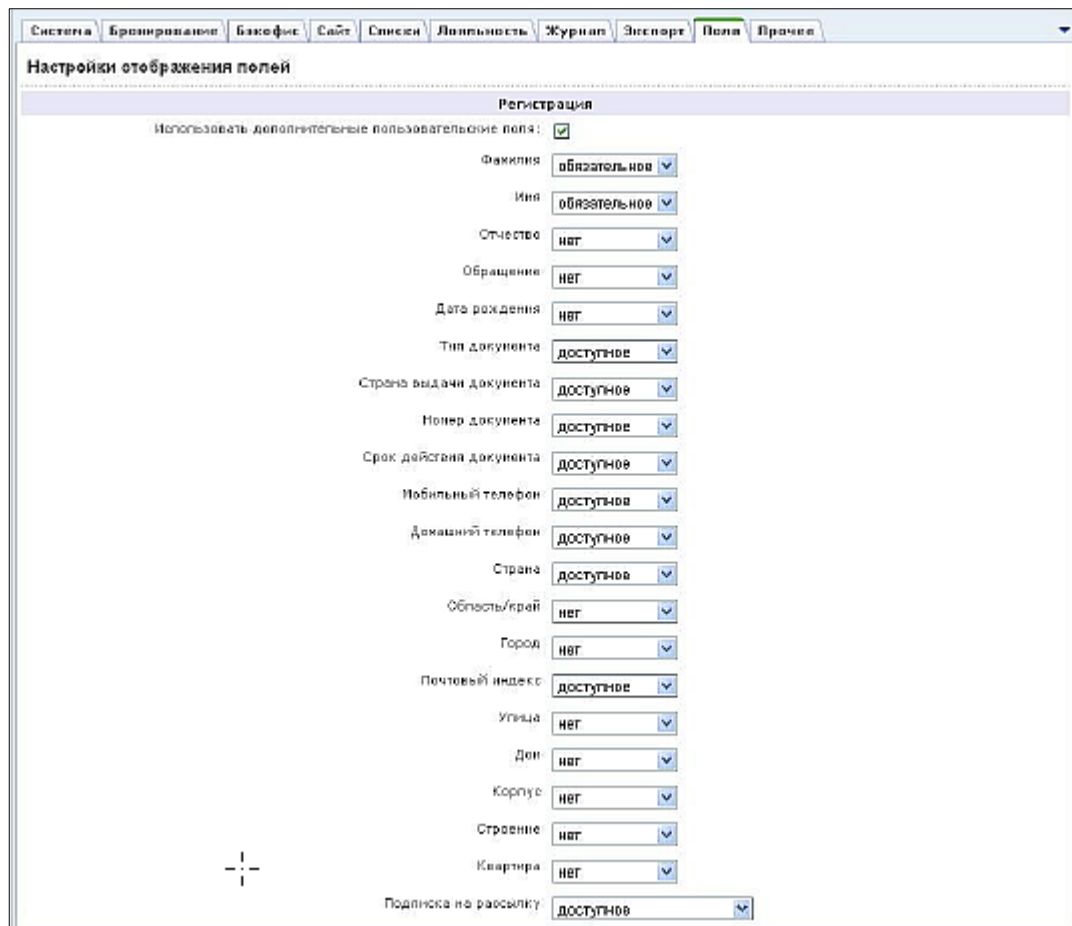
Система | Бронирование | Бэкофис | Сайт | Списки | Лояльность | Журнал | Экспорт | Поля | Прочее

Настройки отображения полей

Регистрация

Использовать дополнительные пользовательские поля: ☑

Фамилия обязательное

Имя обязательное

Отчество нет

Обращение нет

Дата рождения нет

Тип документа доступное

Страна выдачи документа доступное

Номер документа доступное

Срок действия документа доступное

Мобильный телефон доступное

Домашний телефон доступное

Страна доступное

Область/край нет

Город нет

Почтовый индекс доступное

Улица нет

Дом нет

Корпус нет

Строение нет

Квартира нет

Подписка на рассылку доступное